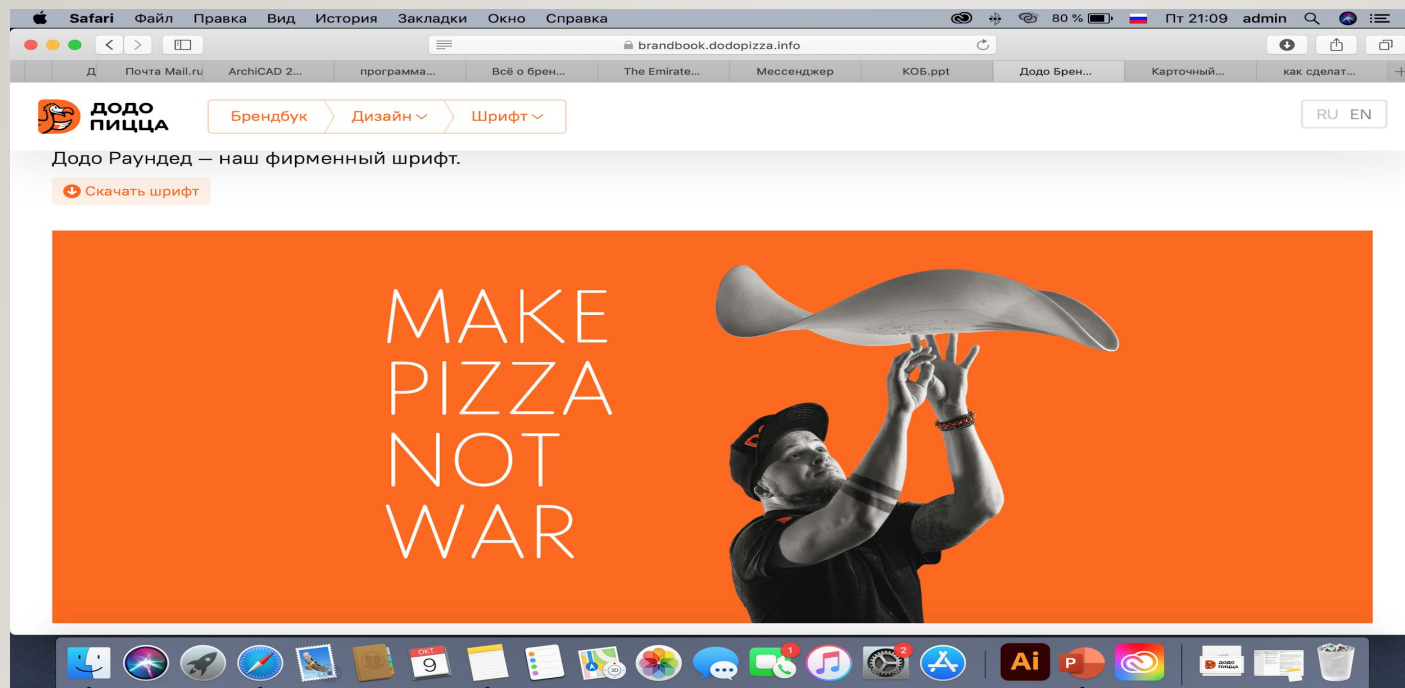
Safari Файл Правка Вид История Закладки Окно Справка 80 % Пт 21:09 admin

brandbook.dodopizza.info

Д Почта Mail.ru ArchiCAD 2... программа... Всё о брен... The Emirate... Мессенджер КОБ.ppt Додо Брен... Карточный... как сделат...

ДОДО ПИЦЦА

Брендбук Дизайн Шрифт

RU EN

Додо Раундед — наш фирменный шрифт.

Скачать шрифт

MAKE PIZZA NOT WAR

ОКТ 9

1 2

Ai

ДОДО ПИЦЦА